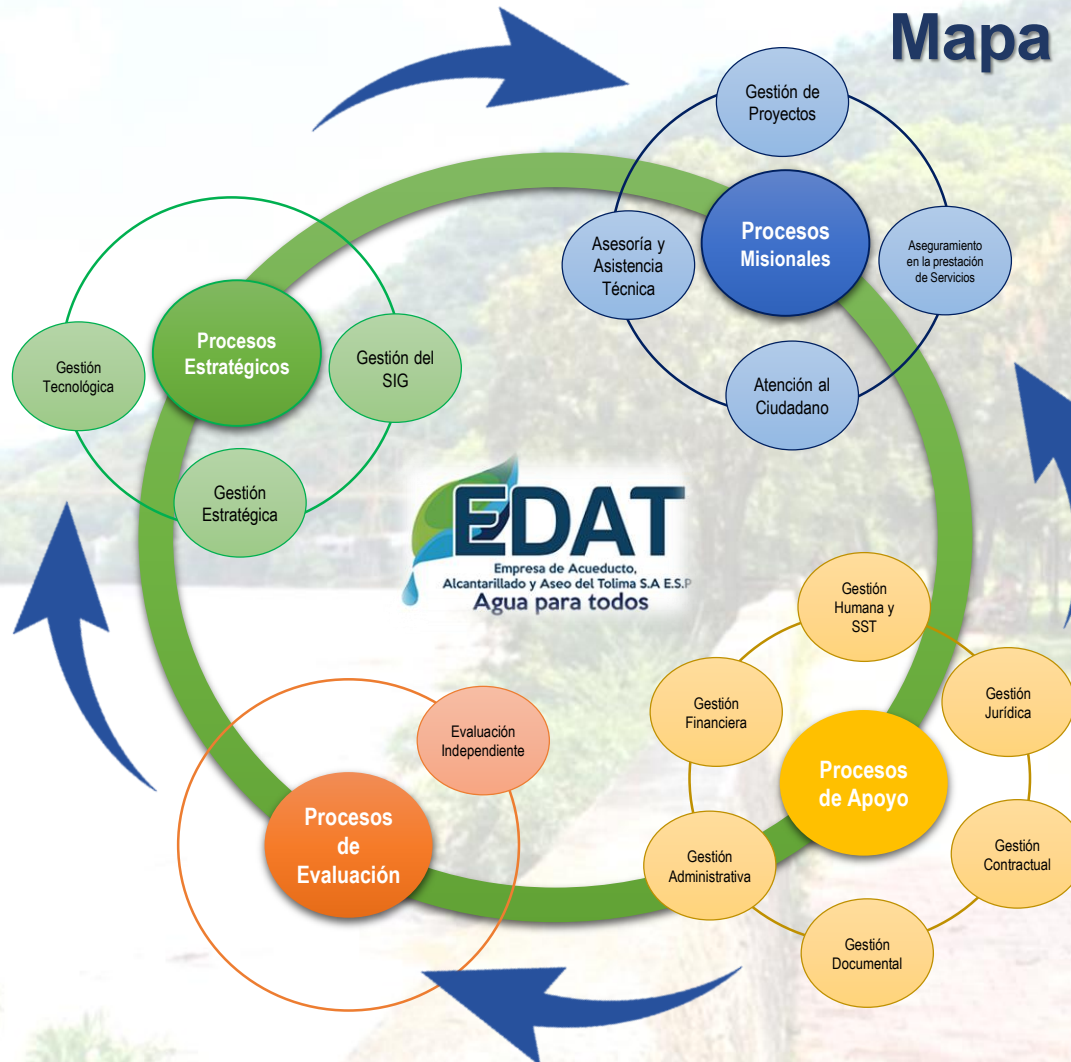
Mapa

Gestión de Proyectos

Asesoría y Asistencia Técnica

Procesos Misionales

Aseguramiento en la prestación de Servicios

Atención al Ciudadano

Gestión Tecnológica

Procesos Estratégicos

Gestión del SIG

Gestión Estratégica

EDAT
Empresa de Acueducto, Alcantarillado y Aseo del Tolima S.A E.S.P
Agua para todos

Gestión Humana y SST

Gestión Financiera

Gestión Jurídica

Procesos de Apoyo

Gestión Contractual

Gestión Administrativa

Gestión Documental

Evaluación Independiente

Procesos de Evaluación